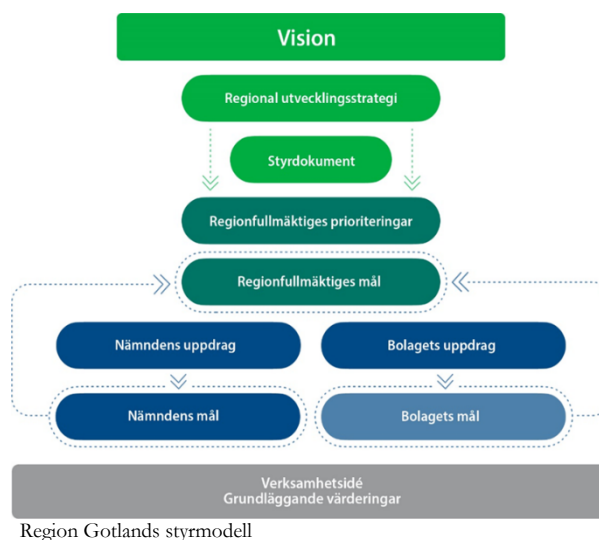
Vision

Regional utvecklingsstrategi

Styrdokument

Regionfullmäktiges prioriteringar

Regionfullmäktiges mål

Nämndens uppdrag

Bolagets uppdrag

Nämndens mål

Bolagets mål

Verksamhetsidé
Grundläggande värderingar

Region Gotlands styrmodell